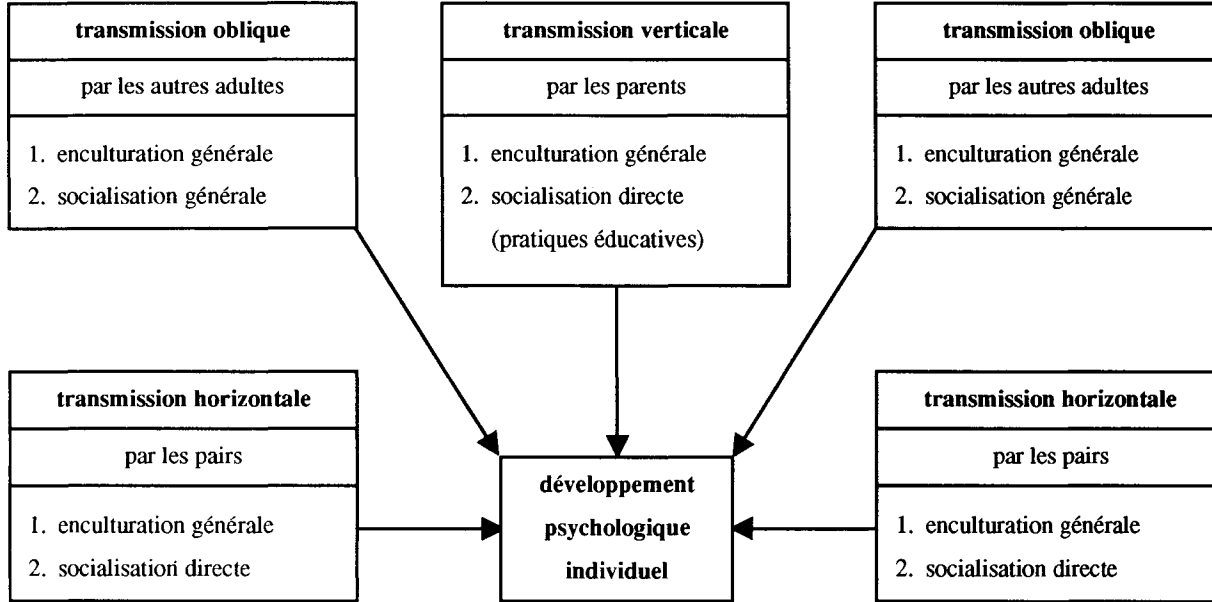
transmission oblique

par les autres adultes

1. enculturation générale
2. socialisation générale

transmission verticale

par les parents

1. enculturation générale
2. socialisation directe
(pratiques éducatives)

transmission oblique

par les autres adultes

1. enculturation générale
2. socialisation générale

transmission horizontale

par les pairs

1. enculturation générale
2. socialisatiori directe

développement psychologique individuel

transmission horizontale

par les pairs

1. enculturation générale
2. socialisation directe